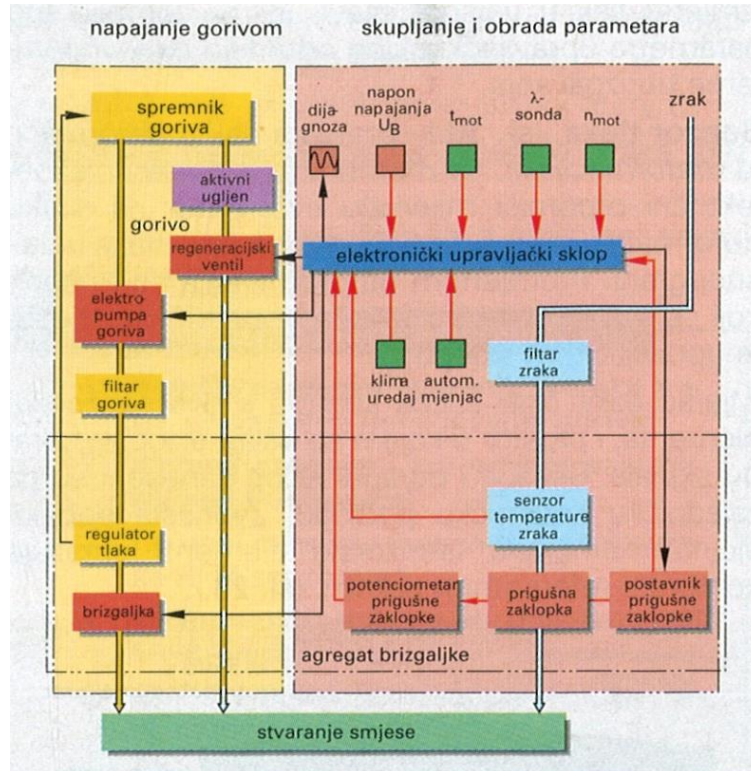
napajanje gorivom

skupljanje i obrada parametara

spremnik goriva

aktivni ugljen

gorivo

regeneracijski ventil

elektropumpa goriva

filtar goriva

regulator tlaka

brizgaljka

dijagnoza

napon napajanja $U_B$

$t_{mot}$

λ-sonda

$n_{mot}$

zrak

elektronički upravljački sklop

klima uređaj

autom. mjenjač

filtar zraka

senzor temperature zraka

potenciometar prigušne zaklopke

prigušna zaklopka

postavnik prigušne zaklopke

agregat brizgaljke

stvaranje smjese